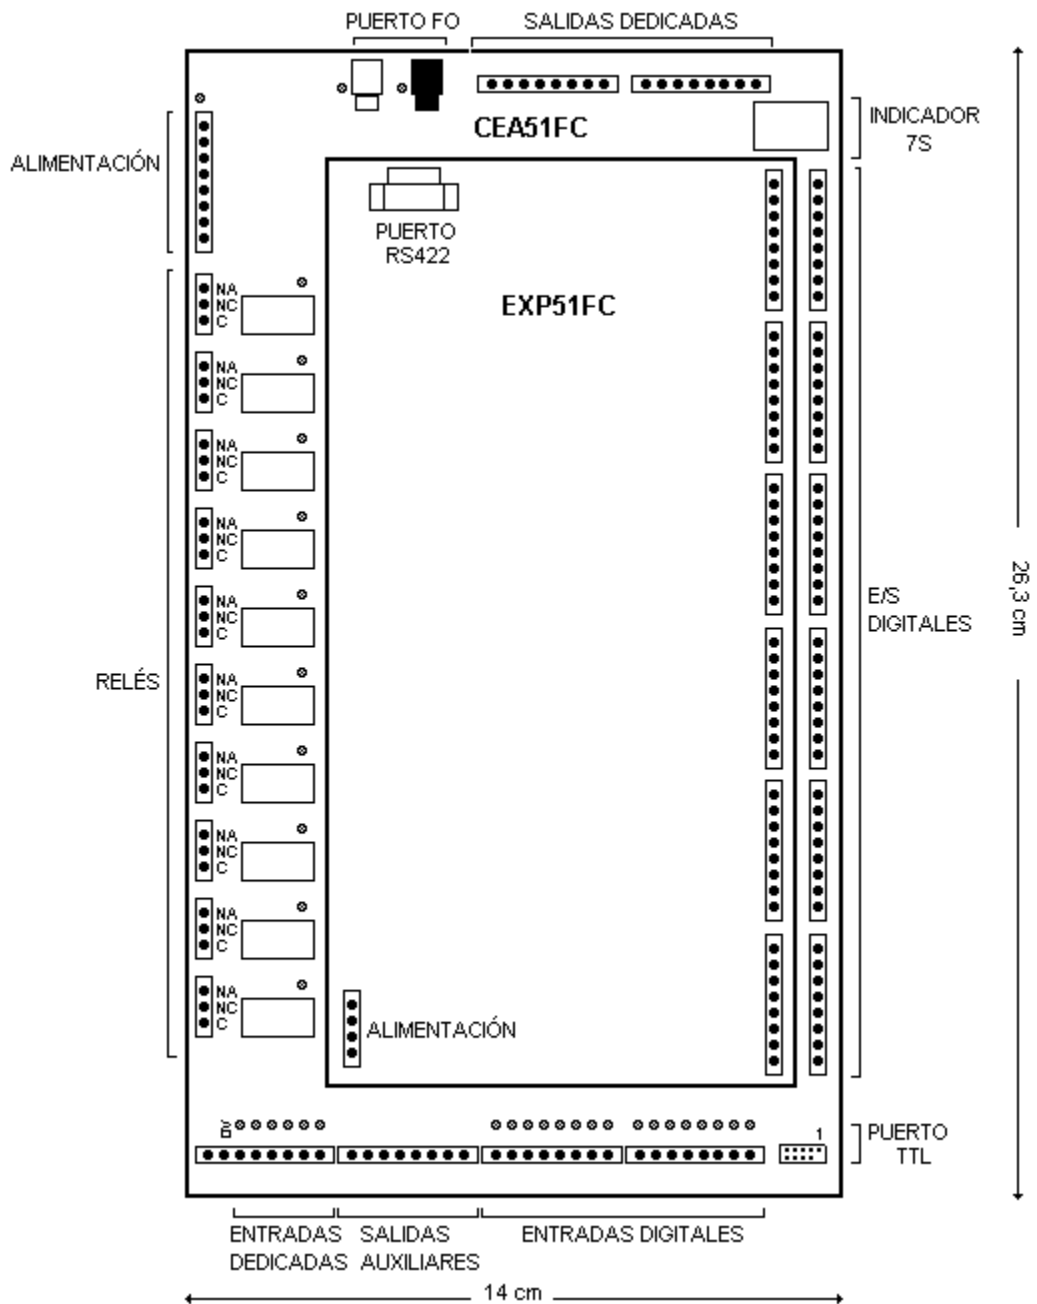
PUERTO FO

SALIDAS DEDICADAS

CEA51FC

INDICADOR 7S

ALIMENTACIÓN

PUERTO RS422

EXP51FC

NA NC C

NA NC C

NA NC C

NA NC C

NA NC C

RELÉS

NA NC C

NA NC C

NA NC C

NA NC C

NA NC C

E/S DIGITALES

26,3 cm

ALIMENTACIÓN

PUERTO TTL

1

ENTRADAS DEDICADAS

SALIDAS AUXILIARES

ENTRADAS DIGITALES

14 cm